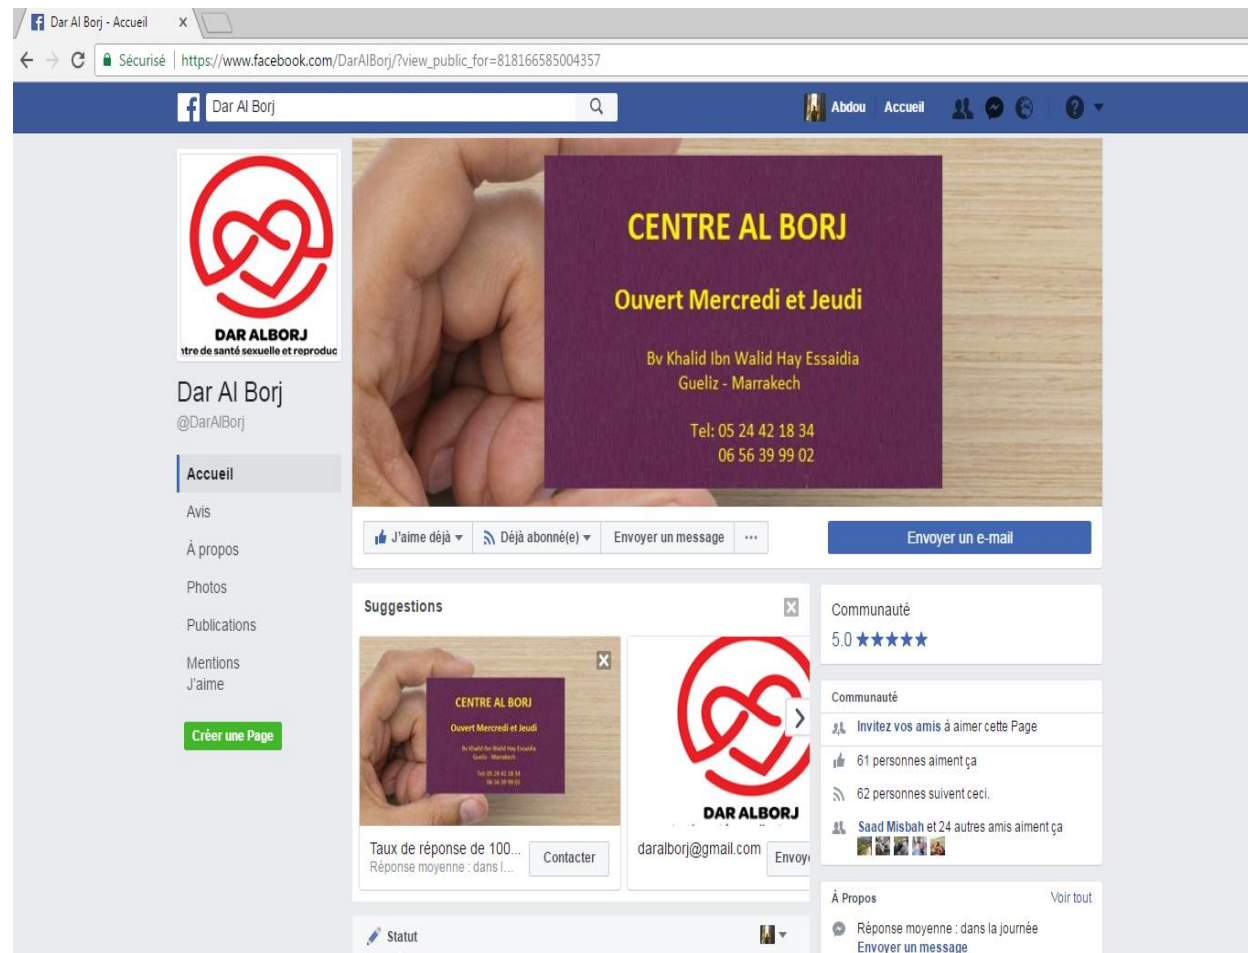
Dar Al Borj - Accueil ×

Sécurisé | https://www.facebook.com/DarAlBorj/?view_public_for=818166585004357

Dar Al Borj

Abdou Accueil

DAR ALBORJ
ıtre de santé sexuelle et reproduc

Dar Al Borj
@DarAlBorj

Accueil
Avis
À propos
Photos
Publications
Mentions J'aime

Créer une Page

CENTRE AL BORJ

Ouvert Mercredi et Jeudi

Bv Khalid Ibn Walid Hay Essaidia
Gueliz - Marrakech

Tel: 05 24 42 18 34
06 56 39 99 02

J'aime déjà ▾ Déjà abonné(e) ▾ Envoyer un message ···

Envoyer un e-mail

Suggestions

CENTRE AL BORJ
Ouvert Mercredi et Jeudi
Bv Khalid Ibn Walid Hay Essaidia
Gueliz - Marrakech
Tel: 05 24 42 18 34
06 56 39 99 02

Taux de réponse de 100...
Réponse moyenne : dans l...
Contacter

DAR ALBORJ
daralborj@gmail.com
Envoy

Communauté
5.0 ★★★★★

Communauté
Invitez vos amis à aimer cette Page
61 personnes aiment ça
62 personnes suivent ceci.
Saad Misbah et 24 autres amis aiment ça

À Propos Voir tout
Réponse moyenne : dans la journée
Envoyer un message

Statut